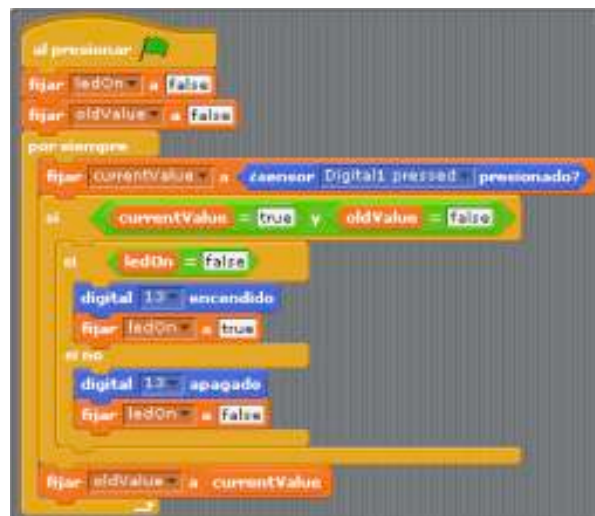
al presionar

fijar ledOn a false

fijar oldValue a false

por siempre

fijar currentValue a ¿sensor Digital1 pressed presionado?

si currentValue = true y oldValue = false

si ledOn = false

digital 13 encendido

fijar ledOn a true

si no

digital 13 apagado

fijar ledOn a false

fijar oldValue a currentValue